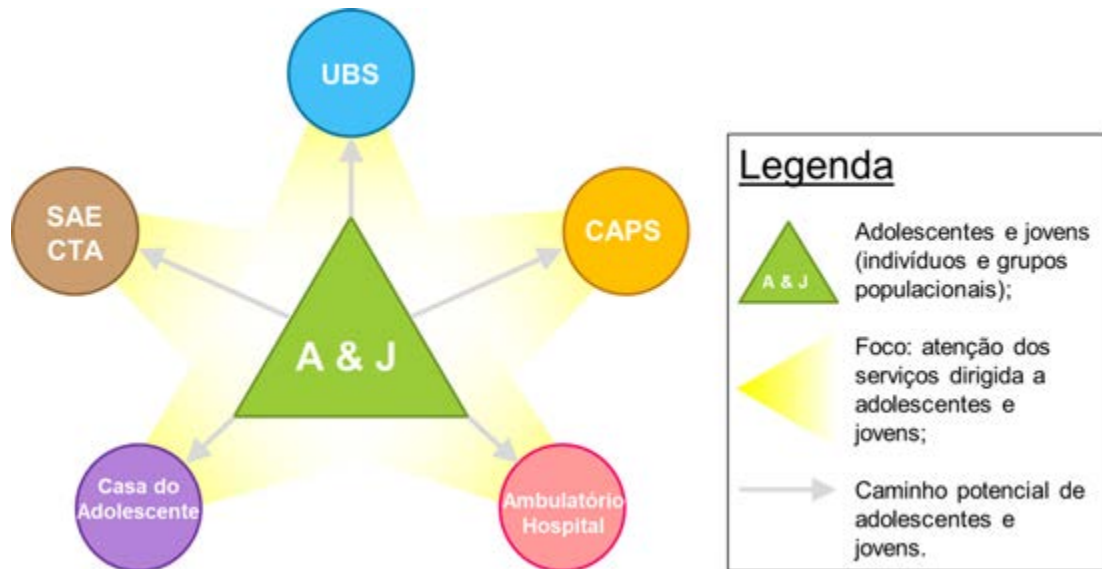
UBS

SAE
CTA

CAPS

A & J

Casa do Adolescente

Ambulatório Hospital

Legenda

A & J

Adolescentes e jovens (indivíduos e grupos populacionais);

Foco: atenção dos serviços dirigida a adolescentes e jovens;

Caminho potencial de adolescentes e jovens.